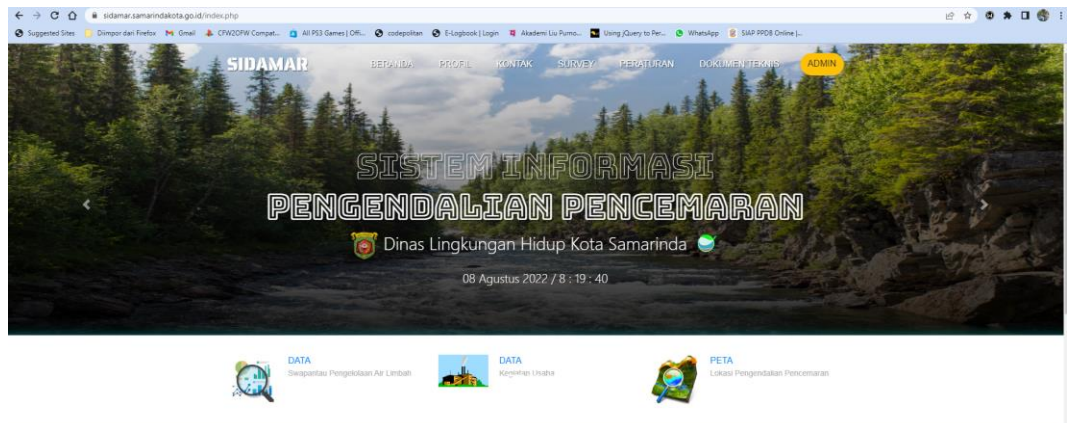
sidamar.samarindakota.go.id/index.php

Suggested Sites | Diimpor dari Firefox | Gmail | CFW2OFW Compat... | All PS3 Games | Offi... | codepolitan | E-Logbook | Login | Akademi Liu Purno... | Using jQuery to Per... | WhatsApp | SIAP PPDB Online |...

SIDAMAR

BERANDA PROFIL KONTAK SURVEY PERATURAN DOKUMEN TEKNIS ADMIN

SISTEM INFORMASI

PENGENDALIAN PENCEMARAN

Dinas Lingkungan Hidup Kota Samarinda

08 Agustus 2022 / 8 : 19 : 40

DATA
Swapantau Pengelolaan Air Limbah

DATA
Kegiatan Usaha

PETA
Lokasi Pengendalian Pencemaran